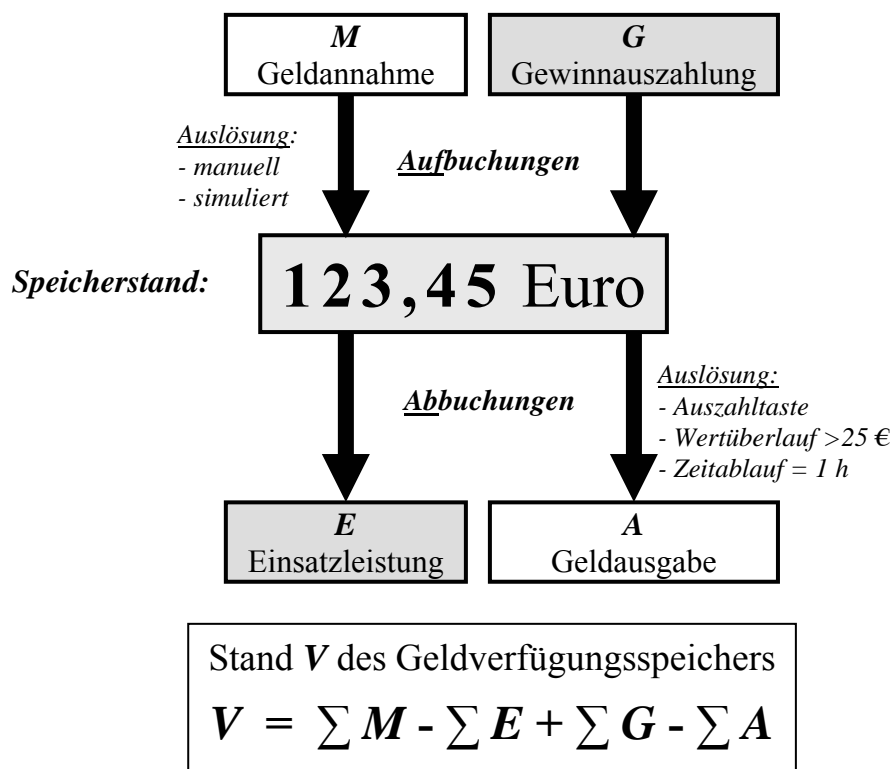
M
Geldannahme

G
Gewinnauszahlung

Auslösung:
- manuell
- simuliert

Aufbuchungen

Speicherstand:

123,45 Euro

Abbuchungen

Auslösung:
- Auszahltaste
- Wertüberlauf >25 €
- Zeitablauf = 1 h

E
Einsatzleistung

A
Geldausgabe

Stand V des Geldverfügungsspeichers
$V = \sum M - \sum E + \sum G - \sum A$